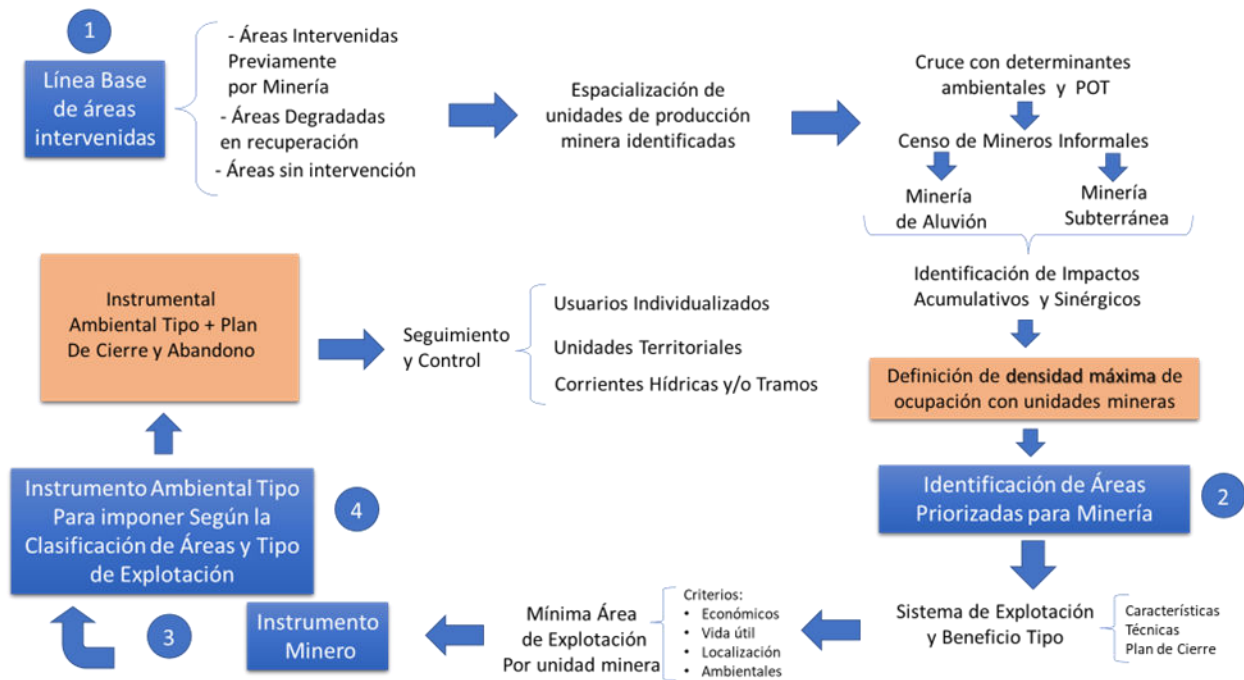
1

Línea Base de áreas intervenidas

- Áreas Intervenidas Previamente por Minería
- Áreas Degradadas en recuperación
- Áreas sin intervención

Espacialización de unidades de producción minera identificadas

Cruce con determinantes ambientales y POT

Censo de Mineros Informales

Minería de Aluvión

Minería Subterránea

Identificación de Impactos Acumulativos y Sinérgicos

Definición de densidad máxima de ocupación con unidades mineras

Identificación de Áreas Priorizadas para Minería

2

Sistema de Explotación y Beneficio Tipo

Características Técnicas Plan de Cierre

Mínima Área de Explotación Por unidad minera

Criterios:
- Económicos
- Vida útil
- Localización
- Ambientales

Instrumento Minero

3

Instrumento Ambiental Tipo Para imponer Según la Clasificación de Áreas y Tipo de Explotación

4

Instrumental Ambiental Tipo + Plan De Cierre y Abandono

Seguimiento y Control

Usuarios Individualizados

Unidades Territoriales

Corrientes Hídricas y/o Tramos